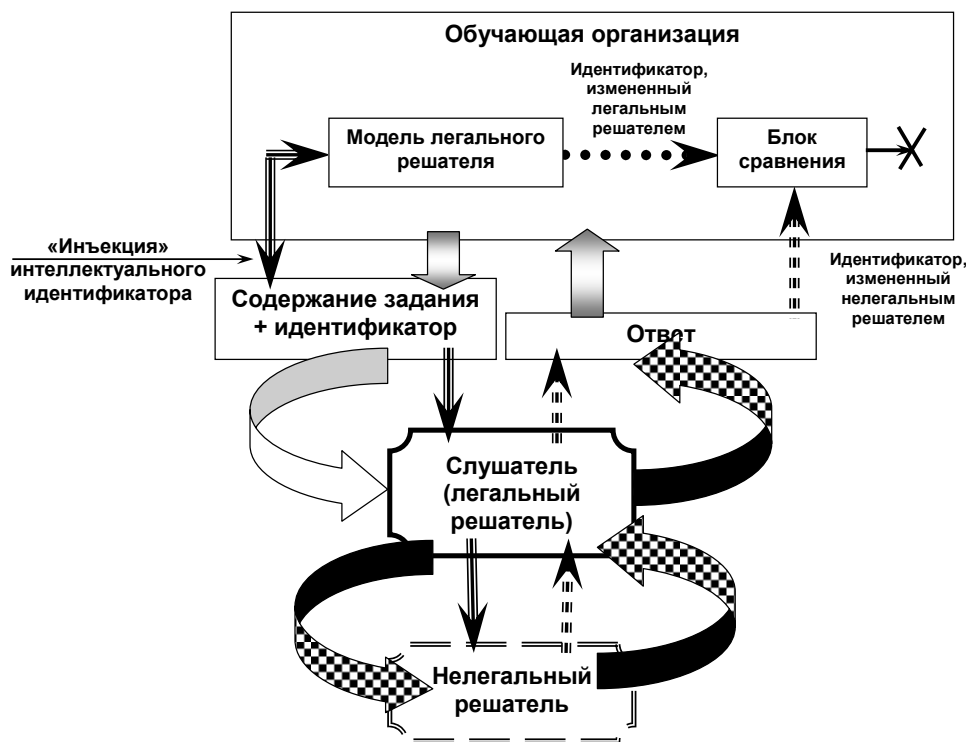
Обучающая организация

Идентификатор, измененный легальным решателем

Модель легального решателя

Блок сравнения

«Инъекция» интеллектуального идентификатора

Содержание задания + идентификатор

Ответ

Идентификатор, измененный нелегальным решателем

Слушатель (легальный решатель)

Нелегальный решатель